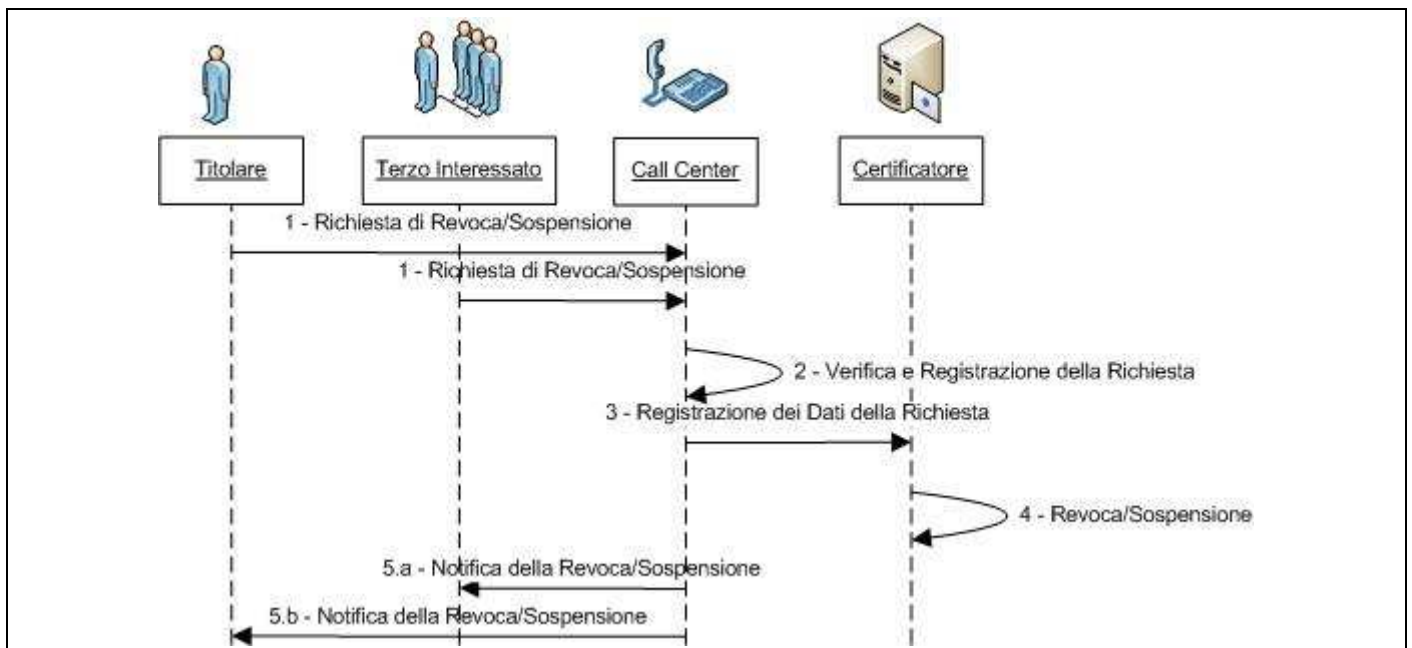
Titolare

Terzo Interessato

Call Center

Certificatore

1 - Richiesta di Revoca/Sospensione

1 - Richiesta di Revoca/Sospensione

2 - Verifica e Registrazione della Richiesta

3 - Registrazione dei Dati della Richiesta

4 - Revoca/Sospensione

5.a - Notifica della Revoca/Sospensione

5.b - Notifica della Revoca/Sospensione